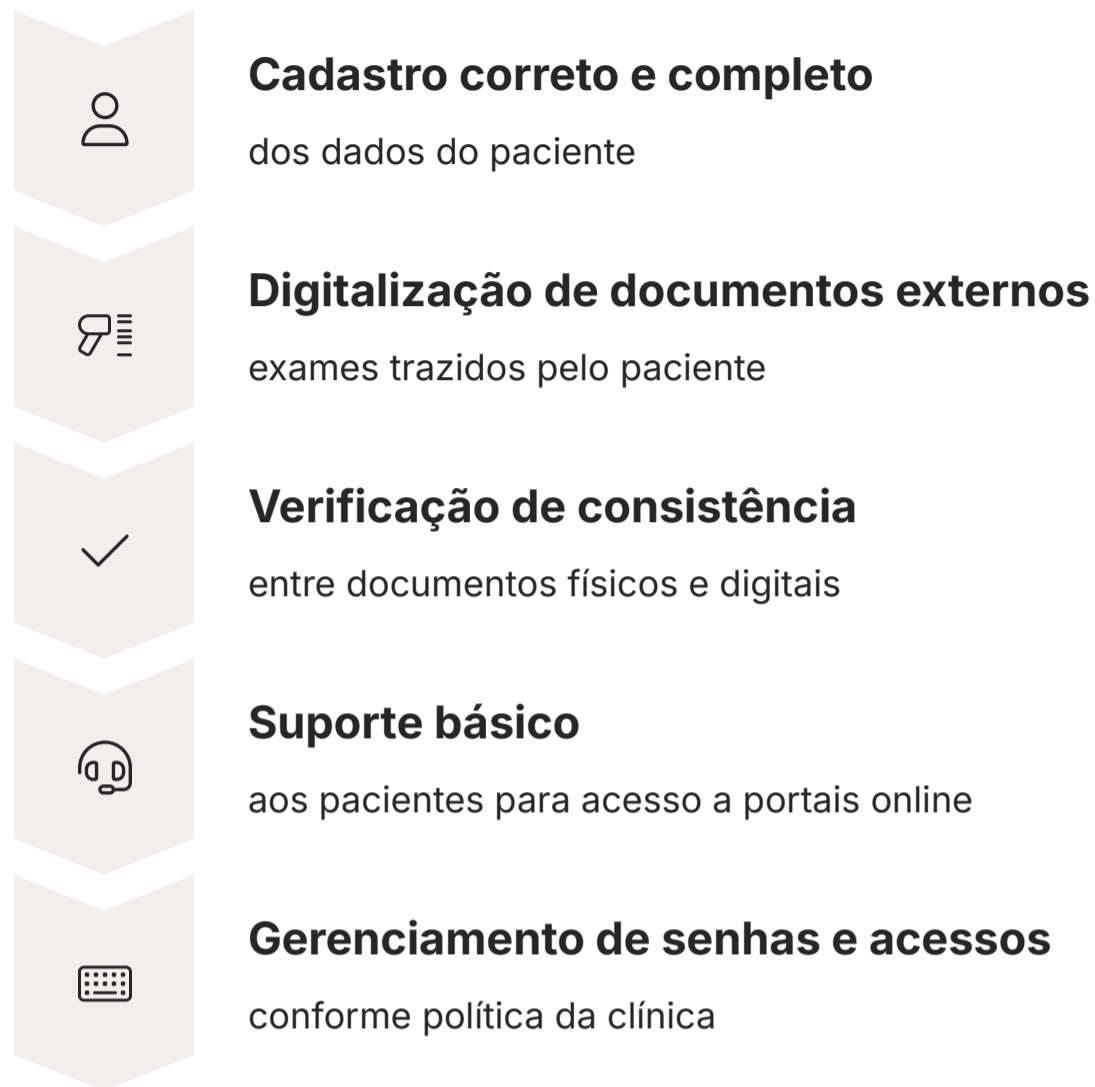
Cadastro correto e completo
dos dados do paciente

Digitalização de documentos externos
exames trazidos pelo paciente

Verificação de consistência
entre documentos físicos e digitais

Suporte básico
aos pacientes para acesso a portais online

Gerenciamento de senhas e acessos
conforme política da clínica